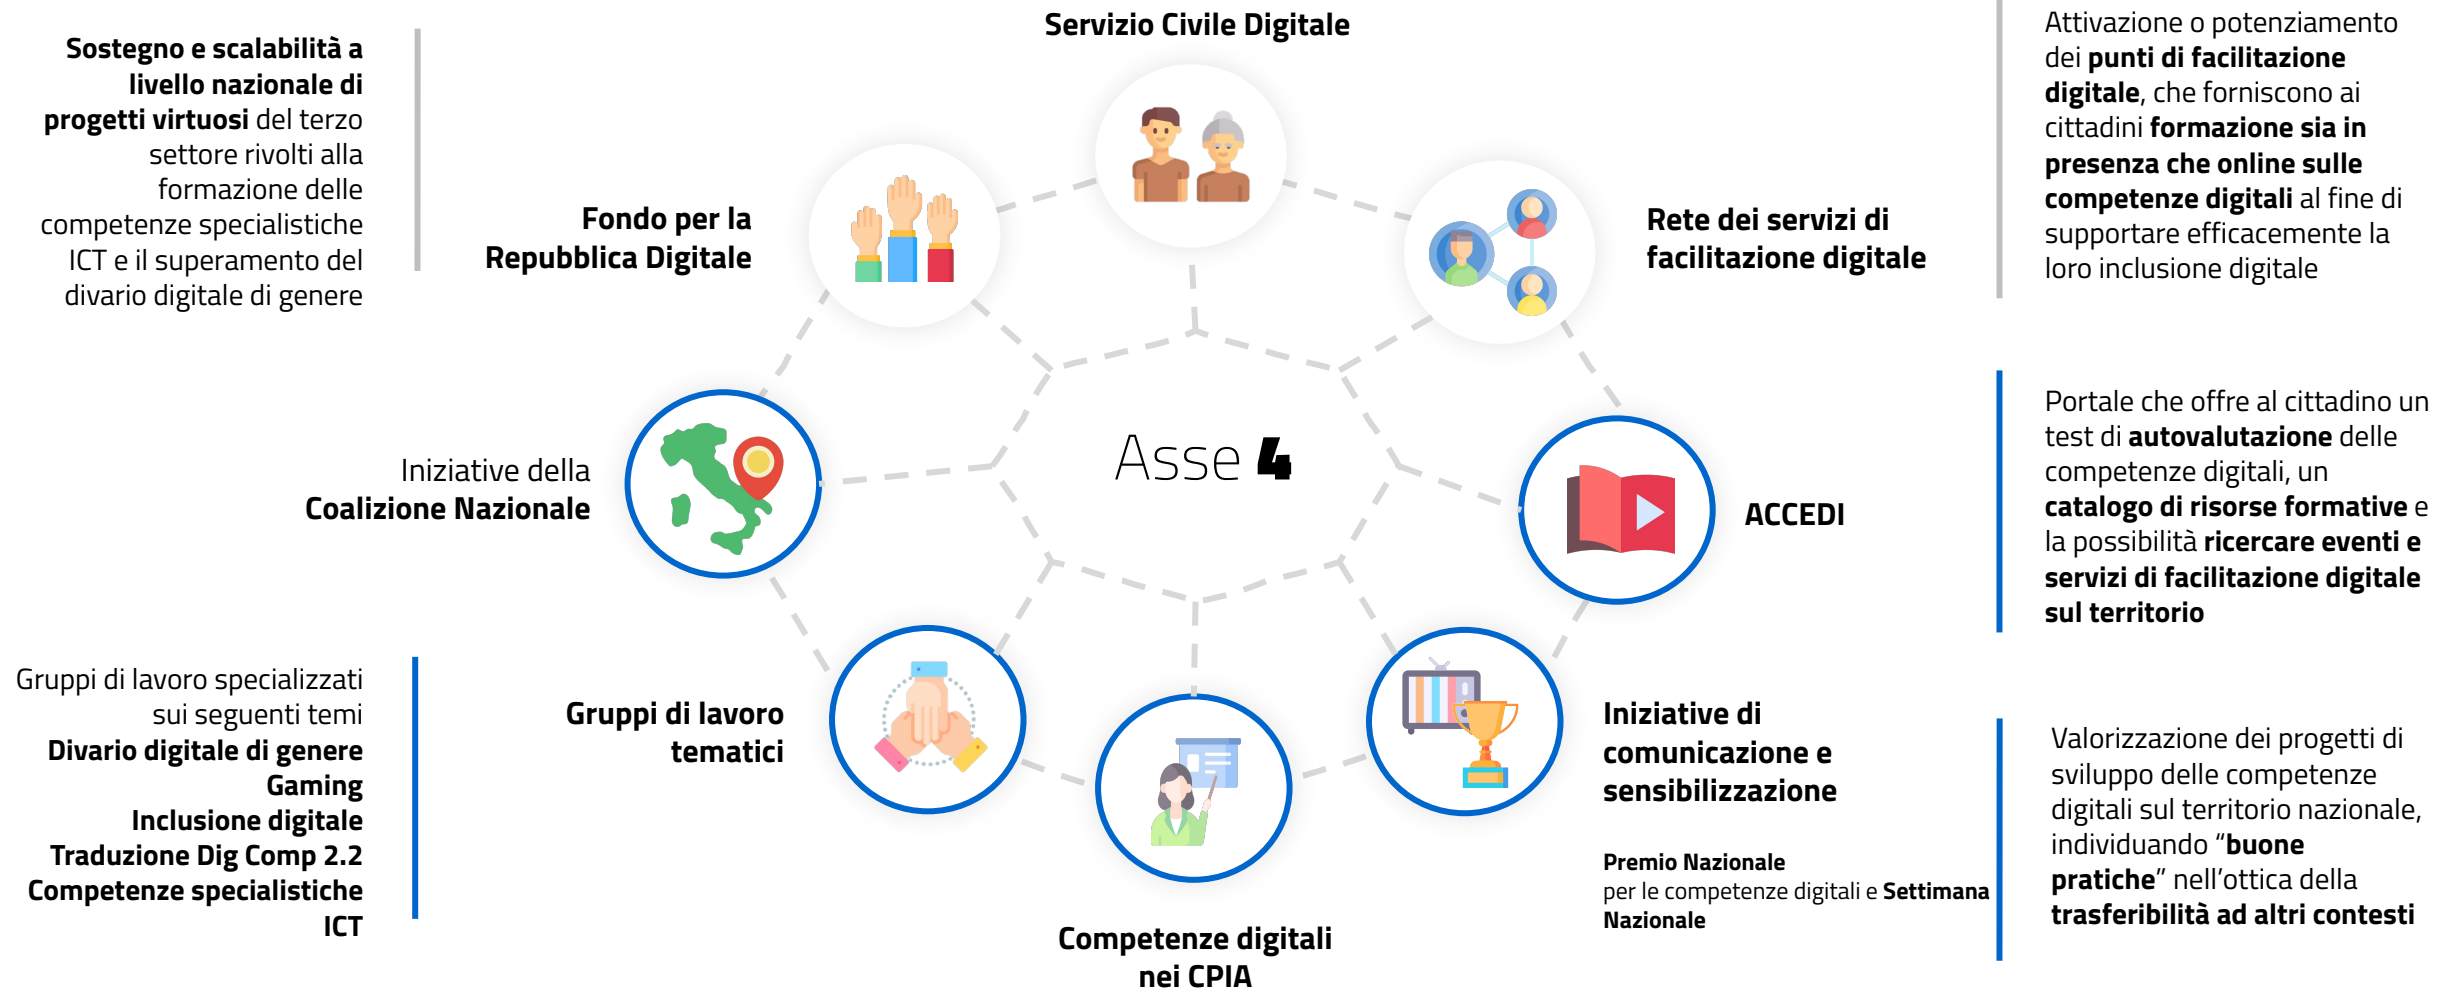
Sostegno e scalabilità a livello nazionale di progetti virtuosi del terzo settore rivolti alla formazione delle competenze specialistiche ICT e il superamento del divario digitale di genere

Servizio Civile Digitale

Attivazione o potenziamento dei punti di facilitazione digitale, che forniscono ai cittadini formazione sia in presenza che online sulle competenze digitali al fine di supportare efficacemente la loro inclusione digitale

Fondo per la Repubblica Digitale

Rete dei servizi di facilitazione digitale

Asse 4

Iniziative della Coalizione Nazionale

ACCEDI

Portale che offre al cittadino un test di autovalutazione delle competenze digitali, un catalogo di risorse formative e la possibilità ricercare eventi e servizi di facilitazione digitale sul territorio

Gruppi di lavoro specializzati sui seguenti temi
Divario digitale di genere
Gaming
Inclusione digitale
Traduzione Dig Comp 2.2
Competenze specialistiche ICT

Gruppi di lavoro tematici

Iniziative di comunicazione e sensibilizzazione

Premio Nazionale per le competenze digitali e Settimana Nazionale

Valorizzazione dei progetti di sviluppo delle competenze digitali sul territorio nazionale, individuando "buone pratiche" nell'ottica della trasferibilità ad altri contesti

Competenze digitali nei CPIA